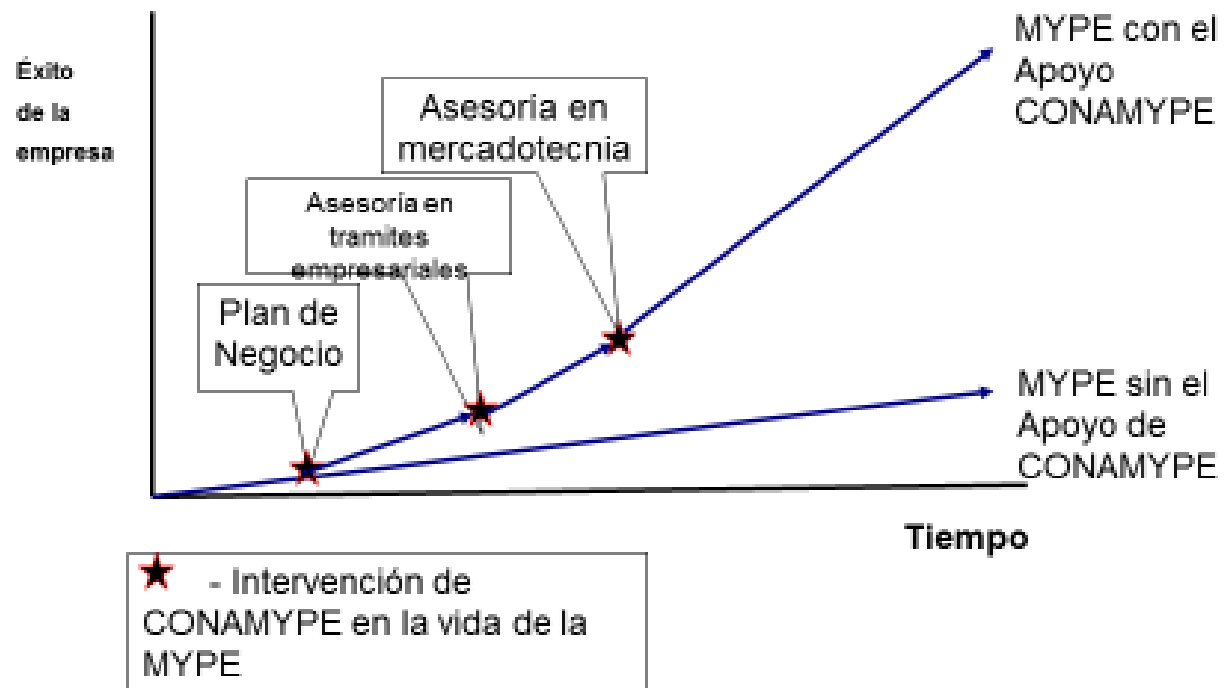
Éxito de la empresa

MYPE con el Apoyo CONAMYPE

Asesoria en mercadotecnia

Asesoría en tramites empresariales

Plan de Negocio

MYPE sin el Apoyo de CONAMYPE

Tiempo

★ - Intervención de CONAMYPE en la vida de la MYPE